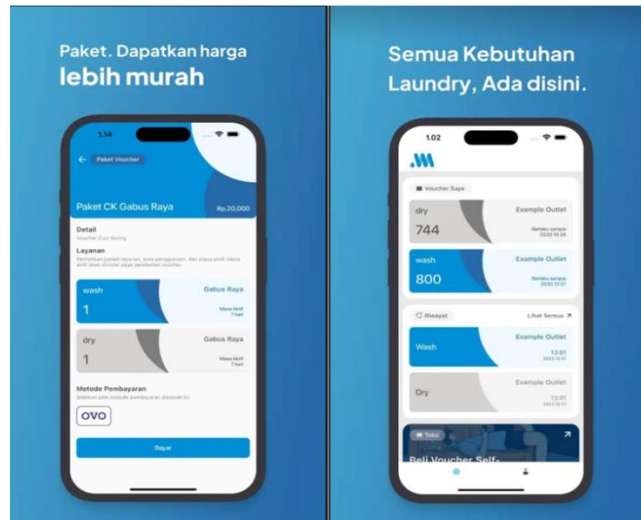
Paket. Dapatkan harga
lebih murah

1:14

Paket Voucher

Paket CK Gabus Raya

Rp.20,000

Detail

Voucher Cuci Kering

Layanan

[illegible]

wash

Gabus Raya

1

Masa aktif
7 hari

dry

Gabus Raya

1

Masa aktif
7 hari

Metode Pembayaran

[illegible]

OVO

Bayar

Semua Kebutuhan
Laundry, Ada disini.

1:02

Voucher Saya

dry

Example Outlet

744

Berlaku sampai
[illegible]

wash

Example Outlet

800

Berlaku sampai
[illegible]

Riwayat

Lihat Semua

Wash

Example Outlet

13:01

Dry

Example Outlet

13:01

Toko

Beli Voucher Self-